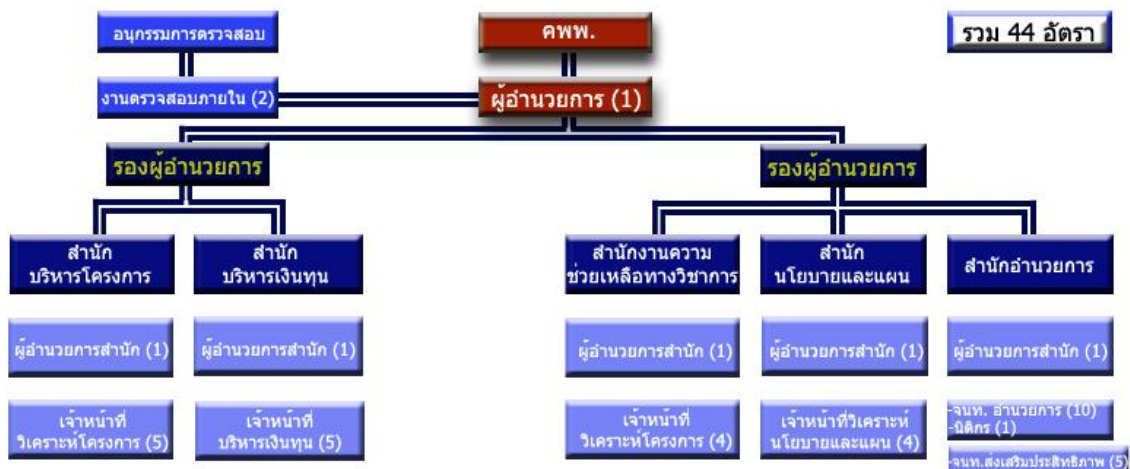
อนุกรรมการตรวจสอบ

คพพ.

รวม 44 อัตรา

งานตรวจสอบภายใน (2)

ผู้อำนวยการ (1)

รองผู้อำนวยการ

รองผู้อำนวยการ

สำนักบริหารโครงการ

สำนักบริหารเงินทุน

สำนักงานความช่วยเหลือทางวิชาการ

สำนักนโยบายและแผน

สำนักอำนวยการ

ผู้อำนวยการสำนัก (1)

ผู้อำนวยการสำนัก (1)

ผู้อำนวยการสำนัก (1)

ผู้อำนวยการสำนัก (1)

ผู้อำนวยการสำนัก (1)

เจ้าหน้าที่วิเคราะห์โครงการ (5)

เจ้าหน้าที่บริหารเงินทุน (5)

เจ้าหน้าที่วิเคราะห์โครงการ (4)

เจ้าหน้าที่วิเคราะห์นโยบายและแผน (4)

-จนท. อำนวยการ (10)
-นิติกร (1)

-จนท.ส่งเสริมประสิทธิภาพ (5)